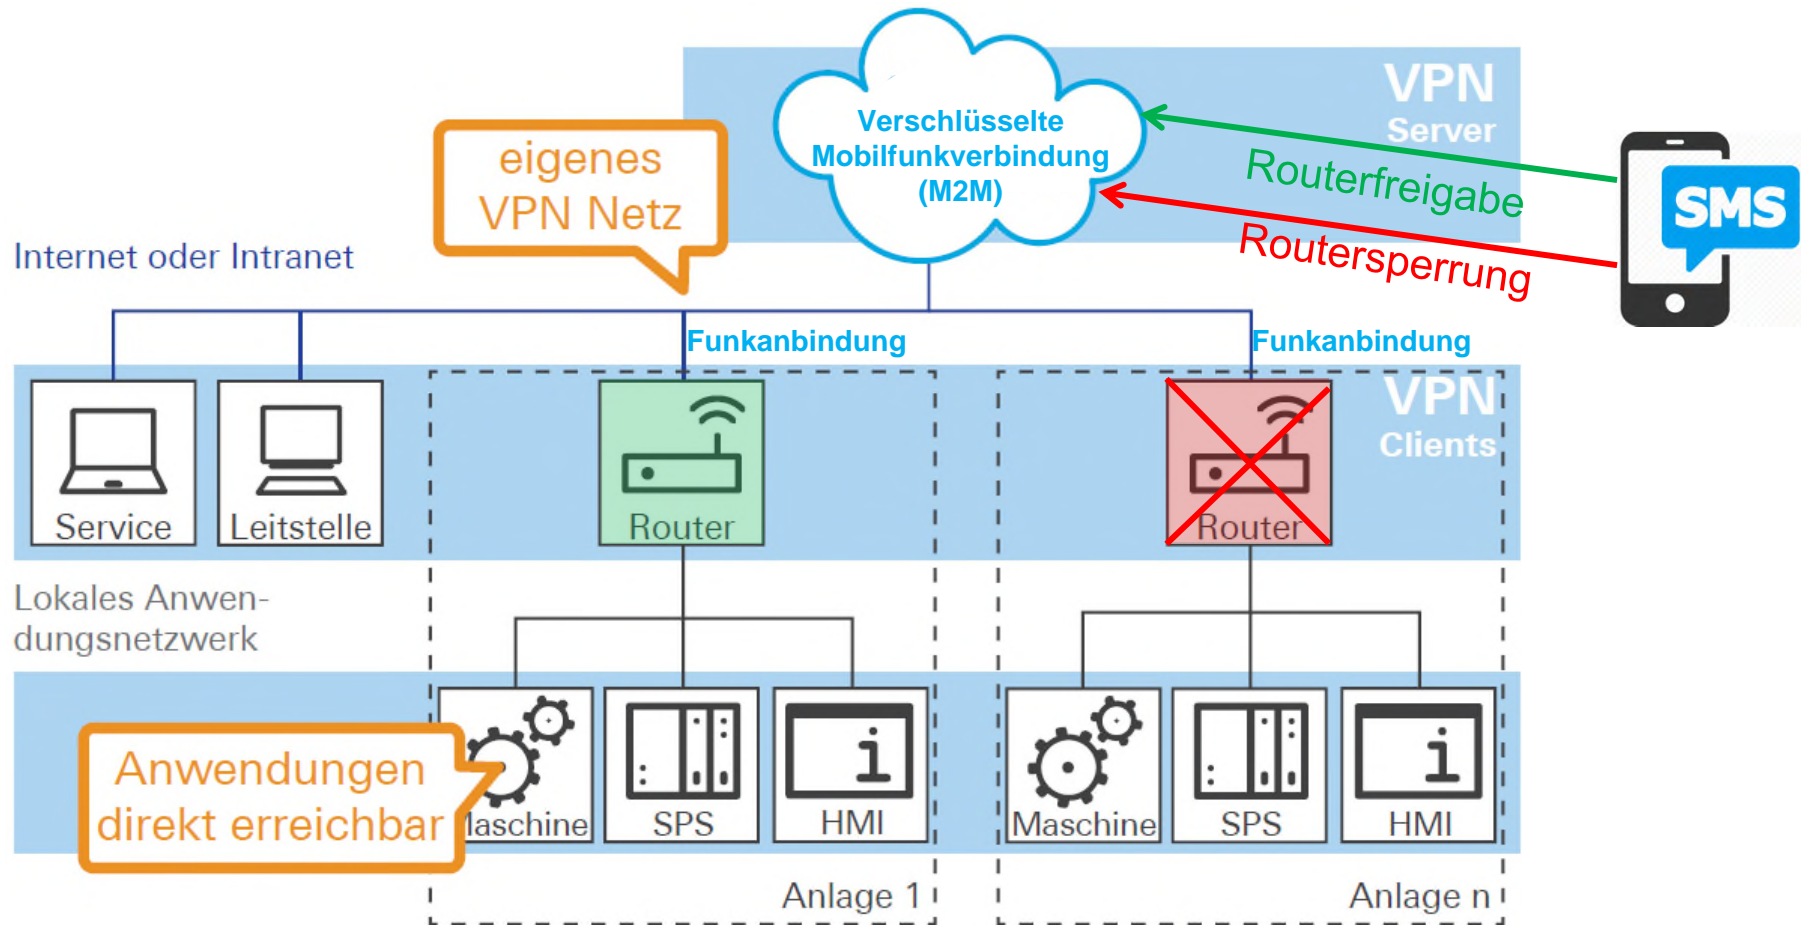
VPN
Server

Verschlüsselte Mobilfunkverbindung (M2M)

eigenes VPN Netz

Routerfreigabe

Routersperrung

SMS

Internet oder Intranet

Funkanbindung

Funkanbindung

VPN
Clients

Service

Leitstelle

Router

Router

Lokales Anwendungsnetzwerk

Anwendungen direkt erreichbar

laschine

SPS

HMI

Maschine

SPS

HMI

Anlage 1

Anlage n